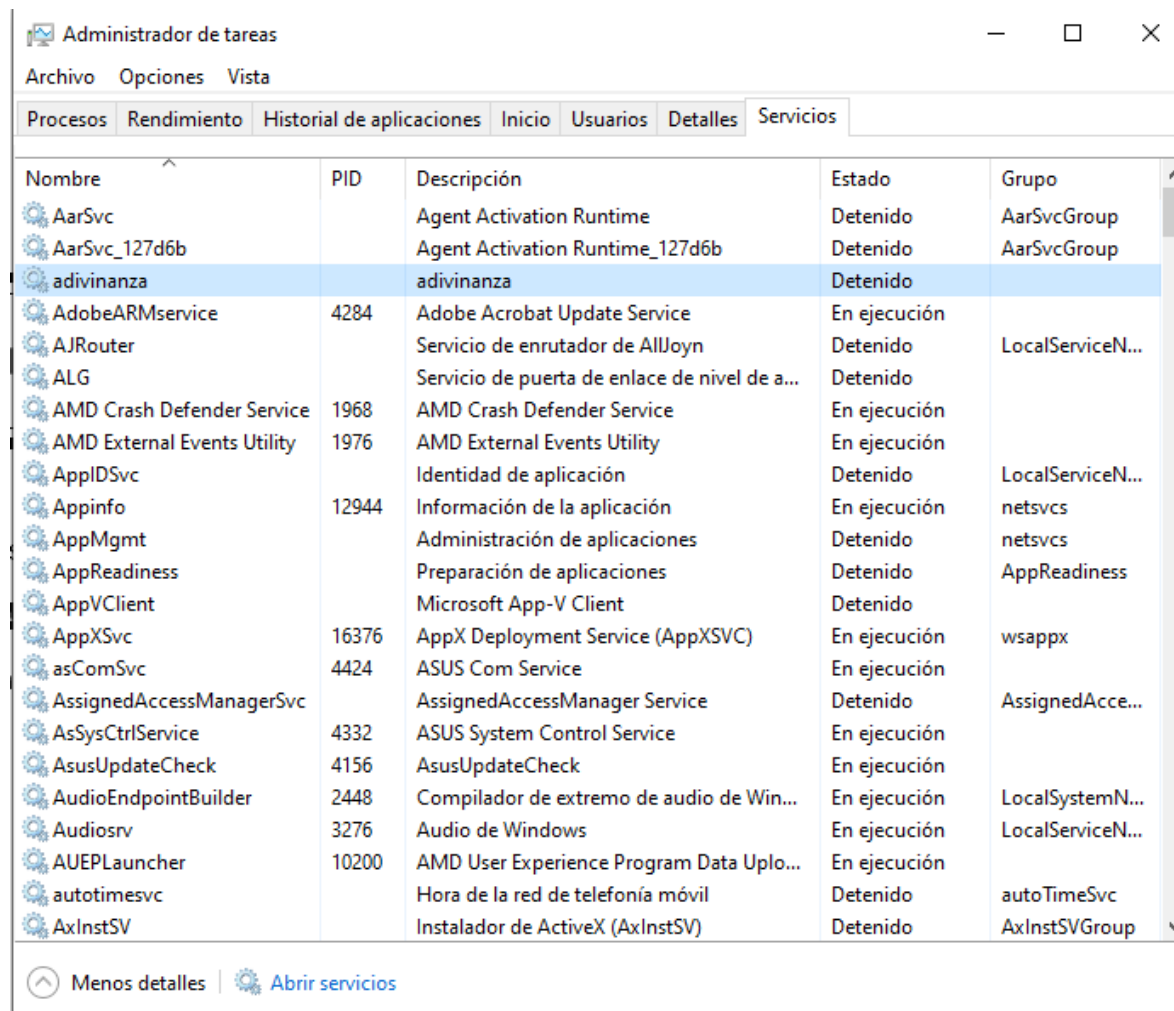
Administrador de tareas

Archivo Opciones Vista

Procesos | Rendimiento | Historial de aplicaciones | Inicio | Usuarios | Detalles | Servicios

| Nombre | PID | Descripción | Estado | Grupo |
|---|---|---|---|---|
| AarSvc | | Agent Activation Runtime | Detenido | AarSvcGroup |
| AarSvc_127d6b | | Agent Activation Runtime_127d6b | Detenido | AarSvcGroup |
| adivinanza | | adivinanza | Detenido | |
| AdobeARMservice | 4284 | Adobe Acrobat Update Service | En ejecución | |
| AJRouter | | Servicio de enrutador de AllJoyn | Detenido | LocalServiceN... |
| ALG | | Servicio de puerta de enlace de nivel de a... | Detenido | |
| AMD Crash Defender Service | 1968 | AMD Crash Defender Service | En ejecución | |
| AMD External Events Utility | 1976 | AMD External Events Utility | En ejecución | |
| AppIDSvc | | Identidad de aplicación | Detenido | LocalServiceN... |
| Appinfo | 12944 | Información de la aplicación | En ejecución | netsvcs |
| AppMgmt | | Administración de aplicaciones | Detenido | netsvcs |
| AppReadiness | | Preparación de aplicaciones | Detenido | AppReadiness |
| AppVClient | | Microsoft App-V Client | Detenido | |
| AppXSvc | 16376 | AppX Deployment Service (AppXSVC) | En ejecución | wsappx |
| asComSvc | 4424 | ASUS Com Service | En ejecución | |
| AssignedAccessManagerSvc | | AssignedAccessManager Service | Detenido | AssignedAcce... |
| AsSysCtrlService | 4332 | ASUS System Control Service | En ejecución | |
| AsusUpdateCheck | 4156 | AsusUpdateCheck | En ejecución | |
| AudioEndpointBuilder | 2448 | Compilador de extremo de audio de Win... | En ejecución | LocalSystemN... |
| Audiosrv | 3276 | Audio de Windows | En ejecución | LocalServiceN... |
| AUEPLauncher | 10200 | AMD User Experience Program Data Uplo... | En ejecución | |
| autotimesvc | | Hora de la red de telefonía móvil | Detenido | autoTimeSvc |
| AxInstSV | | Instalador de ActiveX (AxInstSV) | Detenido | AxInstSVGroup |

Menos detalles | Abrir servicios